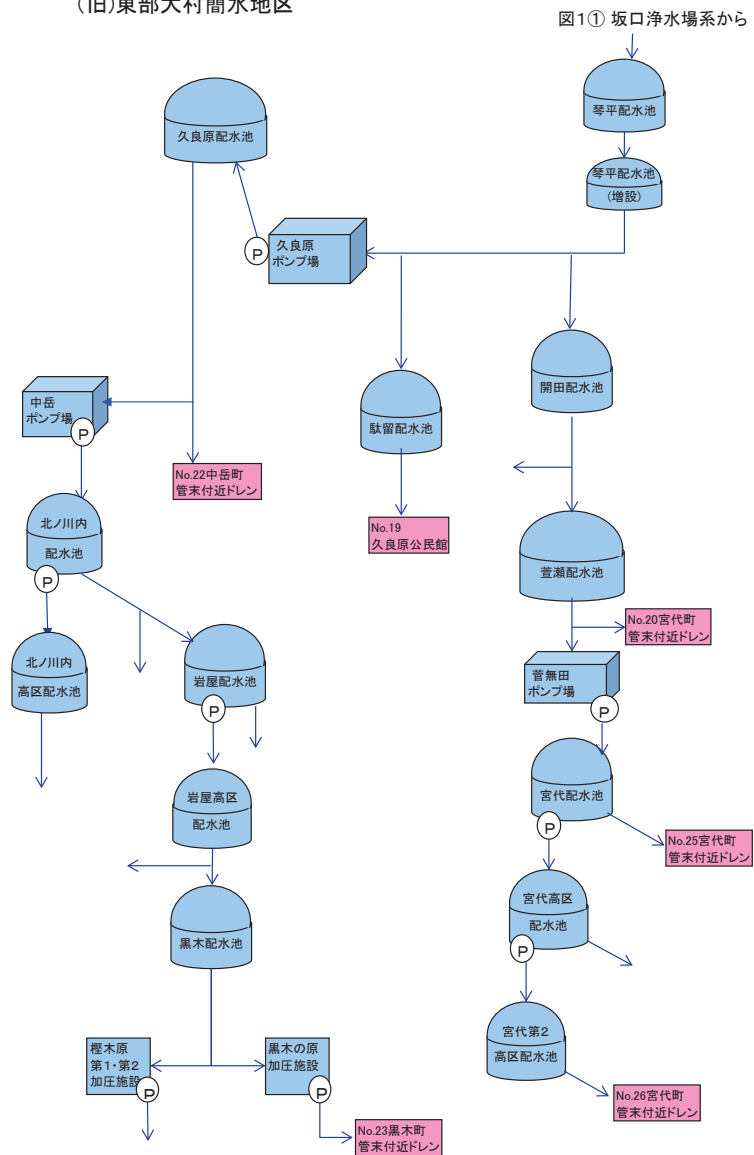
(旧)東部大村簡水地区

図1① 坂口浄水場系から

琴平配水池

琴平配水池
(増設)

久良原配水池

P

久良原
ポンプ場

開田配水池

駄留配水池

中岳
ポンプ場

P

No.22中岳町
管末付近ドレン

No.19
久良原公民館

北ノ川内
配水池

P

萱瀬配水池

No.20宮代町
管末付近ドレン

北ノ川内
高区配水池

岩屋配水池

P

菅無田
ポンプ場

P

岩屋高区
配水池

宮代配水池

P

No.25宮代町
管末付近ドレン

黒木配水池

宮代高区
配水池

P

宮代第2
高区配水池

樫木原
第1・第2
加圧施設

P

黒木の原
加圧施設

P

No.26宮代町
管末付近ドレン

No.23黒木町
管末付近ドレン